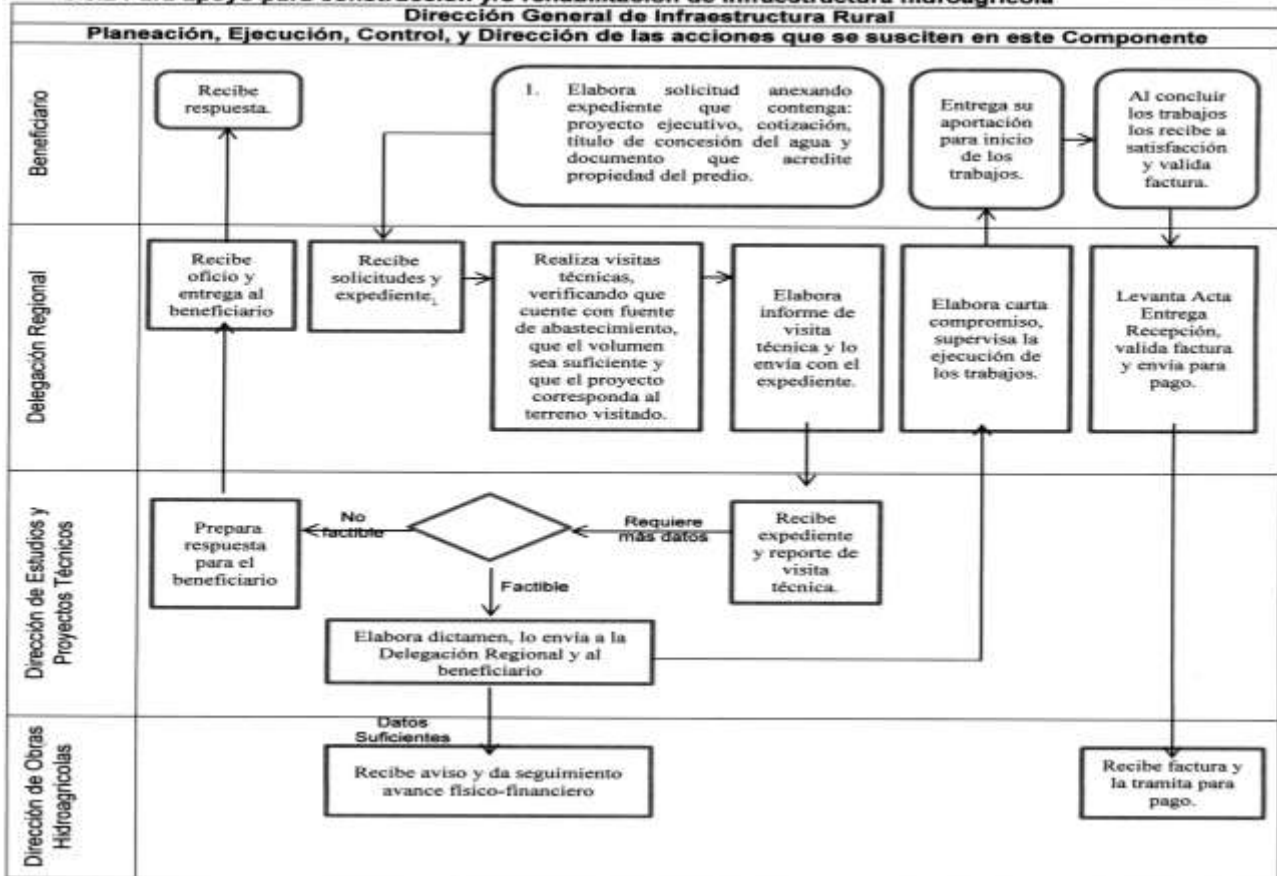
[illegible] apoyo para construcción y/o rehabilitación de infraestructura hidroagrícola
Dirección General de Infraestructura Rural
Planeación, Ejecución, Control, y Dirección de las acciones que se susciten en este Componente

Beneficiario

Recibe respuesta.

1. Elabora solicitud anexando expediente que contenga: proyecto ejecutivo, cotización, título de concesión del agua y documento que acredite propiedad del predio.

Entrega su aportación para inicio de los trabajos.

Al concluir los trabajos los recibe a satisfacción y valida factura.

Delegación Regional

Recibe oficio y entrega al beneficiario

Recibe solicitudes y expediente1

Realiza visitas técnicas, verificando que cuente con fuente de abastecimiento, que el volumen sea suficiente y que el proyecto corresponda al terreno visitado.

Elabora informe de visita técnica y lo envía con el expediente.

Elabora carta compromiso, supervisa la ejecución de los trabajos.

Levanta Acta Entrega Recepción, valida factura y envía para pago.

Dirección de Estudios y Proyectos Técnicos

Prepara respuesta para el beneficiario

No factible

Requiere más datos

Recibe expediente y reporte de visita técnica.

Factible

Elabora dictamen, lo envía a la Delegación Regional y al beneficiario

Dirección de Obras Hidroagrícolas

Datos Suficientes

Recibe aviso y da seguimiento avance físico-financiero

Recibe factura y la tramita para pago.